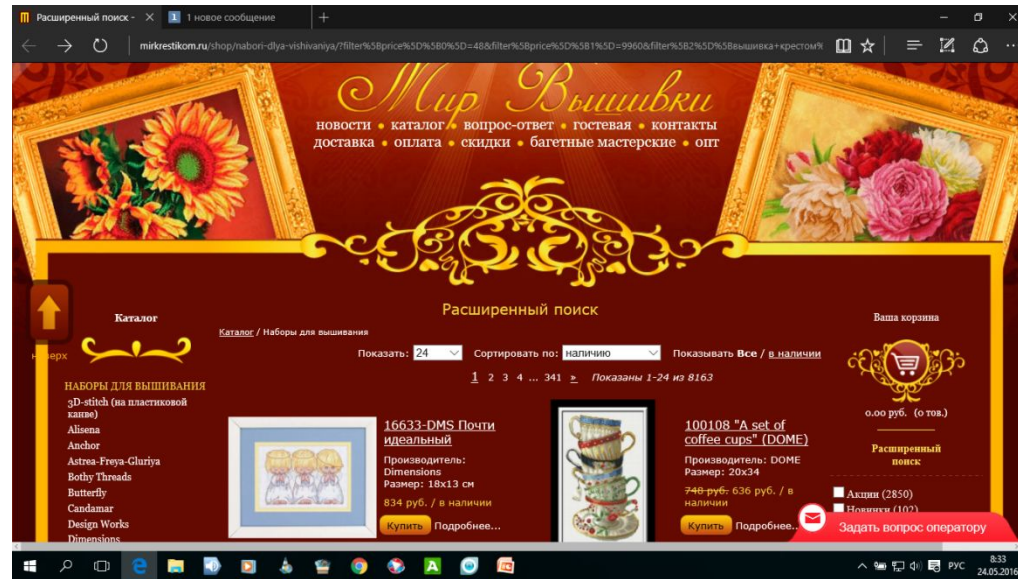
Расширенный поиск ×
1 новое сообщение
+
mirkrestikom.ru/shop/nabori-dlya-vishivaniya/?filter%5Bprice%5D%5B0%5D=48&filter%5Bprice%5D%5B1%5D=9960&filter%5B2%5D%5Bвышивка+крестом%

Мир Вышивки
новости • каталог • вопрос-ответ • гостевая • контакты
доставка • оплата • скидки • багетные мастерские • опт

Наверх

Каталог

НАБОРЫ ДЛЯ ВЫШИВАНИЯ
3D-stitch (на пластиковой канве)
Alisena
Anchor
Astrea-Freya-Gluriya
Bothy Threads
Butterfly
Candamar
Design Works
Dimensions

Расширенный поиск

Каталог / Наборы для вышивания

Показать: 24 Сортировать по: наличию Показывать Все / в наличии

1 2 3 4 ... 341 » Показаны 1-24 из 8163

16633-DMS Почти идеальный
Производитель: Dimensions
Размер: 18x13 см
834 руб. / в наличии
Купить Подробнее...

100108 "A set of coffee cups" (DOME)
Производитель: DOME
Размер: 20x34
748 руб. 636 руб. / в наличии
Купить Подробнее...

Ваша корзина
0.00 руб. (0 тов.)

Расширенный поиск

Акции (2850)
Новинки (102)

Задать вопрос оператору

РУС 8:33 24.05.2016